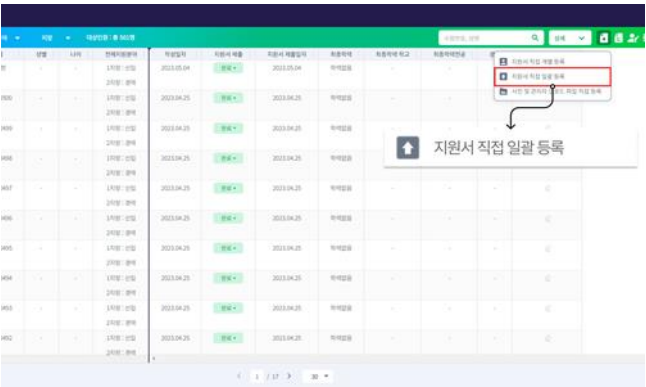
지원서 직접 개별 등록

지원서 직접 일괄 등록

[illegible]

지원서 직접 일괄 등록

| 성별 | 나이 | 전체지원분야 | 작성일자 | 지원서 제출 | 지원서 제출일자 | 최종학력 | 최종학력 학교 | 최종학력전공 |
|---|---|---|---|---|---|---|---|---|
| - | - | 1지망 : 신입 2지망 : 경력 | 2023.05.04 | 완료 | 2023.05.04 | 학력없음 | - | - |
| - | - | 1지망 : 신입 2지망 : 경력 | 2023.04.25 | 완료 | 2023.04.25 | 학력없음 | - | - |
| - | - | 1지망 : 신입 2지망 : 경력 | 2023.04.25 | 완료 | 2023.04.25 | 학력없음 | - | - |
| - | - | 1지망 : 신입 2지망 : 경력 | 2023.04.25 | 완료 | 2023.04.25 | 학력없음 | - | - |
| - | - | 1지망 : 신입 2지망 : 경력 | 2023.04.25 | 완료 | 2023.04.25 | 학력없음 | - | - |
| - | - | 1지망 : 신입 2지망 : 경력 | 2023.04.25 | 완료 | 2023.04.25 | 학력없음 | - | - |
| - | - | 1지망 : 신입 2지망 : 경력 | 2023.04.25 | 완료 | 2023.04.25 | 학력없음 | - | - |
| - | - | 1지망 : 신입 2지망 : 경력 | 2023.04.25 | 완료 | 2023.04.25 | 학력없음 | - | - |
| - | - | 1지망 : 신입 2지망 : 경력 | 2023.04.25 | 완료 | 2023.04.25 | 학력없음 | - | - |
| - | - | 1지망 : 신입 2지망 : 경력 | 2023.04.25 | 완료 | 2023.04.25 | 학력없음 | - | - |

< 1 / 17 > 30